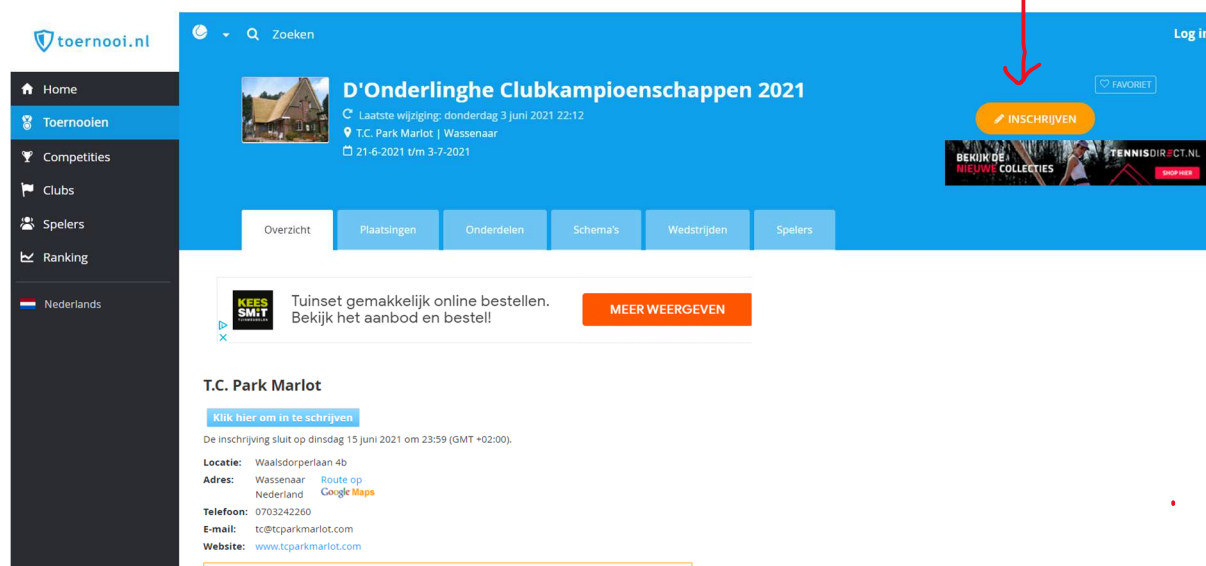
toernooi.nl

Home
Toernooien
Competities
Clubs
Spelers
Ranking
Nederlands

Zoeken

Log in

D'Onderlinghe Clubkampioenschappen 2021
Laatste wijziging: donderdag 3 juni 2021 22:12
T.C. Park Marlot | Wassenaar
21-6-2021 t/m 3-7-2021

FAVORIET
INSCHRIJVEN

BEKIJK DE NIEUWE COLLECTIES TENNISDIRECT.NL SHOP HIER

Overzicht | Plaatsingen | Onderdelen | Schema's | Wedstrijden | Spelers

KEES SMIT
Tuinset gemakkelijk online bestellen. Bekijk het aanbod en bestel!
MEER WEERGEVEN

T.C. Park Marlot

Klik hier om in te schrijven

De inschrijving sluit op dinsdag 15 juni 2021 om 23:59 (GMT +02:00).

Locatie: Waalsdorperlaan 4b
Adres: Wassenaar Nederland Route op Google Maps
Telefoon: 0703242260
E-mail: tc@tcparkmarlot.com
Website: www.tcparkmarlot.com